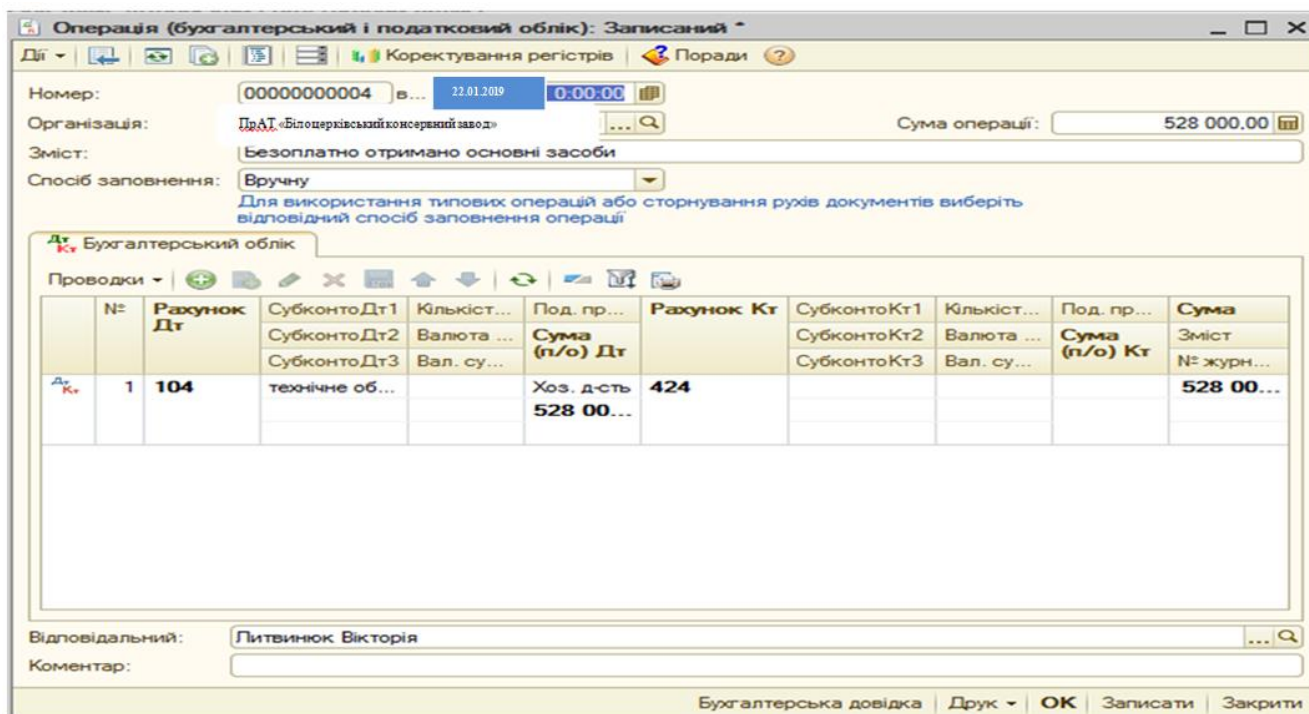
Операція (бухгалтерський і податковий облік): Записаний *

Дії ▾ | Корегування регістрів | Поради ?

Номер: 00000000004 в... 22.01.2019 0:00:00

Організація: ПрАТ «Білоцерківський консервний завод» ...

Сума операції: 528 000,00

Зміст: Безоплатно отримано основні засоби

Спосіб заповнення: Вручну

Для використання типових операцій або сторнування рухів документів виберіть відповідний спосіб заповнення операції

Бухгалтерський облік

Проводки ▾

| № | Рахунок Дт | СубконтоДт1 / СубконтоДт2 / СубконтоДт3 | Кількіст... / Валюта ... / Вал. су... | Под. пр... / Сума (п/о) Дт | Рахунок Кт | СубконтоКт1 / СубконтоКт2 / СубконтоКт3 | Кількіст... / Валюта ... / Вал. су... | Под. пр... / Сума (п/о) Кт | Сума / Зміст / № журн... |
|---|---|---|---|---|---|---|---|---|---|
| 1 | 104 | технічне об... | | Хоз. д-сть 528 00... | 424 | | | | 528 00... |

Відповідальний: Литвинюк Вікторія

Коментар:

Бухгалтерська довідка | Друк ▾ | OK | Записати | Закрити